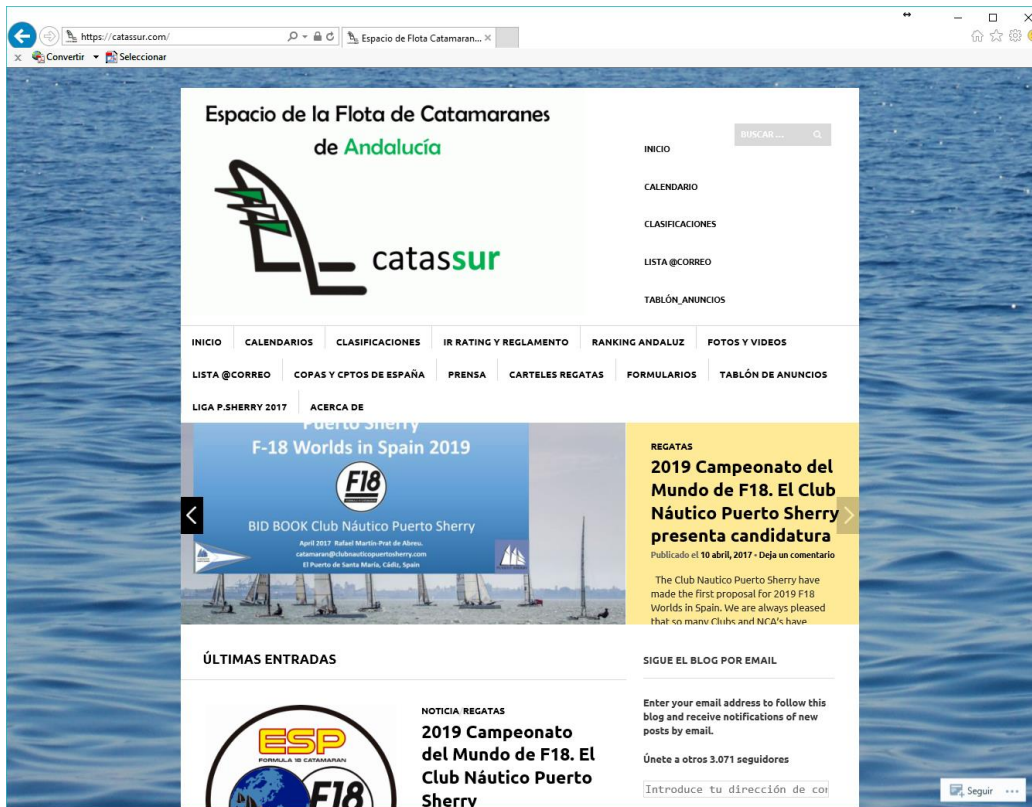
https://catassur.com/

Espacio de Flota Catamaran... ×

Convertir ▾ Seleccionar

Espacio de la Flota de Catamaranes de Andalucía

catassur

BUSCAR ...

INICIO

CALENDARIO

CLASIFICACIONES

LISTA @CORREO

TABLÓN_ANUNCIOS

INICIO | CALENDARIOS | CLASIFICACIONES | IR RATING Y REGLAMENTO | RANKING ANDALUZ | FOTOS Y VIDEOS | LISTA @CORREO | COPAS Y CPTOS DE ESPAÑA | PRENSA | CARTELES REGATAS | FORMULARIOS | TABLÓN DE ANUNCIOS | LIGA P.SHERRY 2017 | ACERCA DE

Puerto Sherry
F-18 Worlds in Spain 2019

F18

BID BOOK Club Náutico Puerto Sherry
April 2017 Rafael Martín-Prat de Abreu.
catamaran@clubnauticopuertosherry.com
El Puerto de Santa María, Cádiz, Spain

REGATAS

2019 Campeonato del Mundo de F18. El Club Náutico Puerto Sherry presenta candidatura

Publicado el 10 abril, 2017 - Deja un comentario

The Club Nautico Puerto Sherry have made the first proposal for 2019 F18 Worlds in Spain. We are always pleased that so many Clubs and NCA's have

ÚLTIMAS ENTRADAS

ESP
FORMULA 18 CATAMARAN
F18

NOTICIA, REGATAS

2019 Campeonato del Mundo de F18. El Club Náutico Puerto Sherry

SIGUE EL BLOG POR EMAIL

Enter your email address to follow this blog and receive notifications of new posts by email.

Únete a otros 3.071 seguidores

Introduce tu dirección de cor

Seguir ...